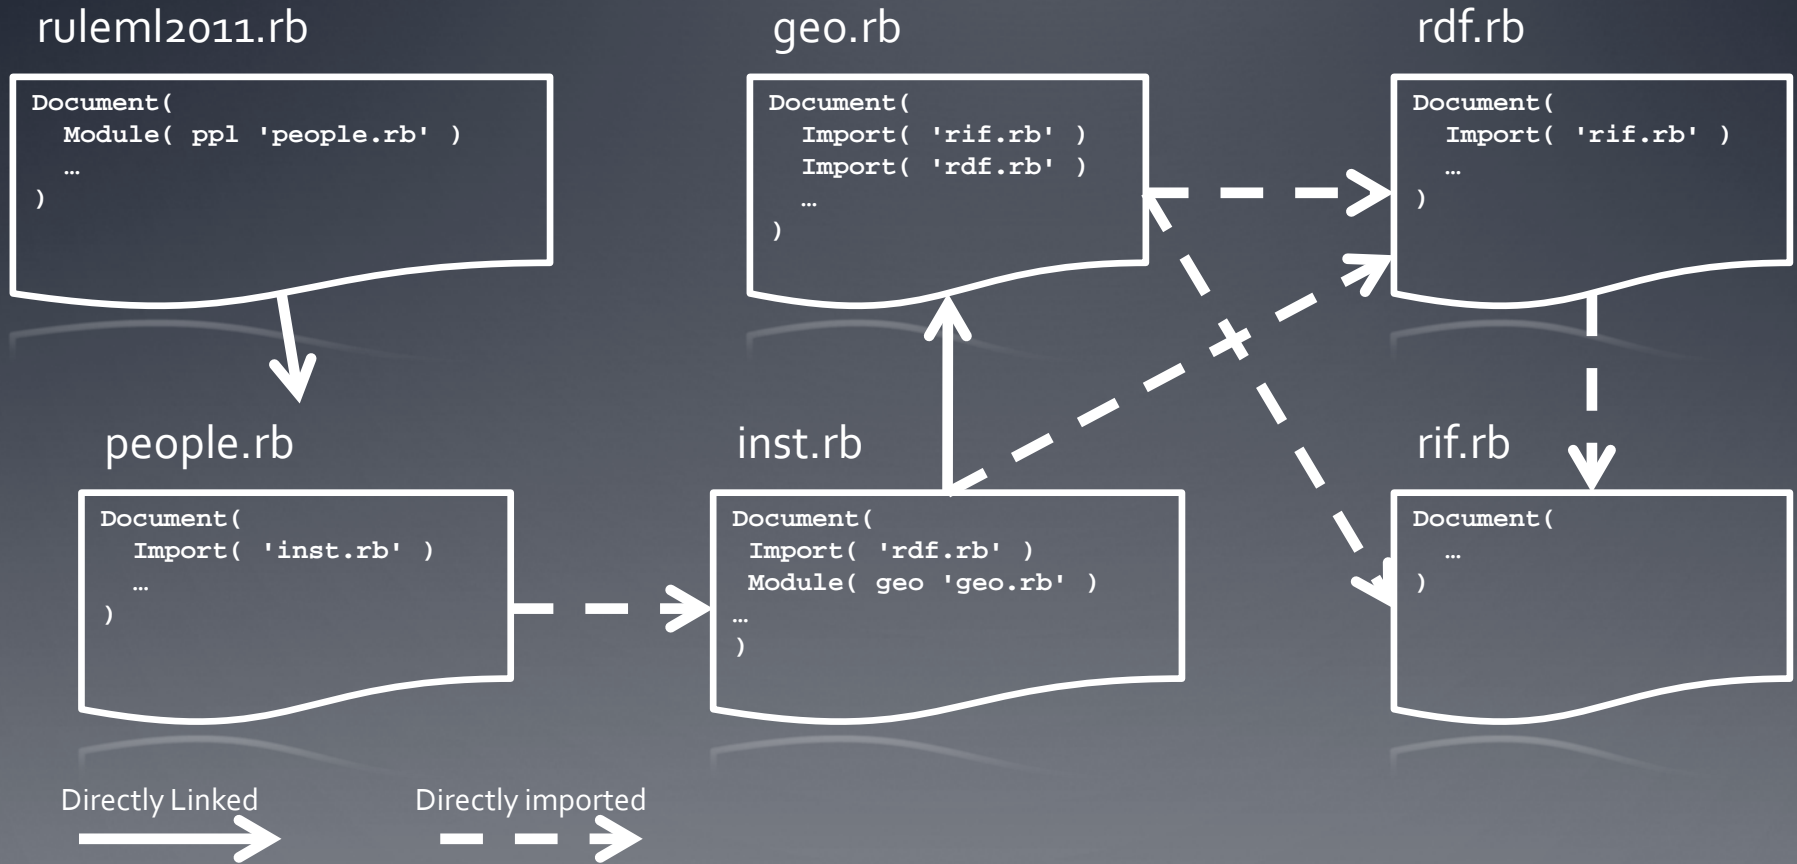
ruleml2011.rb

Document(
Module( ppl 'people.rb' )
…
)

geo.rb

Document(
Import( 'rif.rb' )
Import( 'rdf.rb' )
…
)

rdf.rb

Document(
Import( 'rif.rb' )
…
)

people.rb

Document(
Import( 'inst.rb' )
…
)

inst.rb

Document(
Import( 'rdf.rb' )
Module( geo 'geo.rb' )
…
)

rif.rb

Document(
…
)

Directly Linked

Directly imported